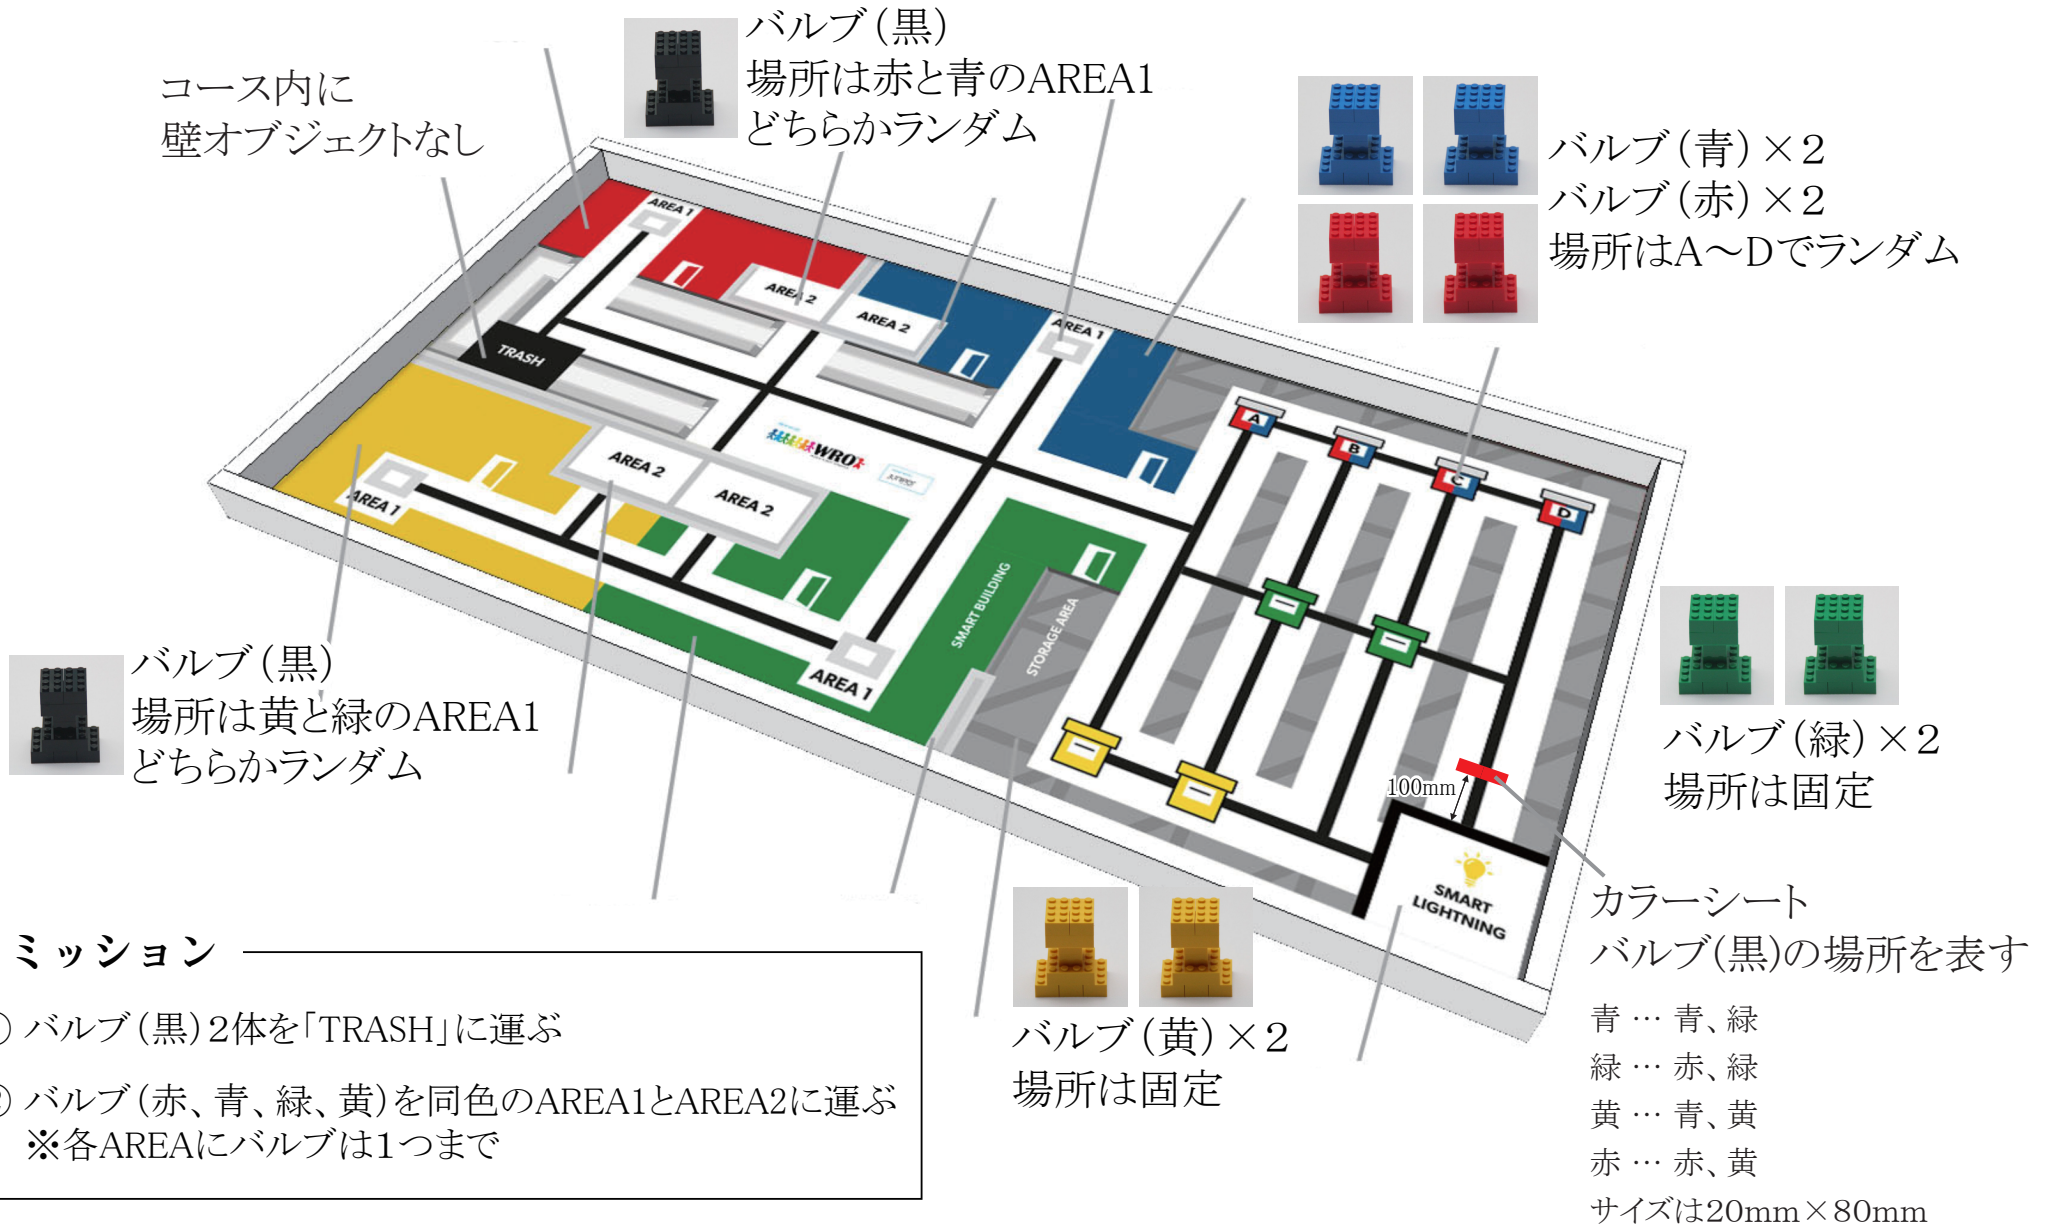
バルブ(黒)
場所は赤と青のAREA1
どちらかランダム

コース内に
壁オブジェクトなし

バルブ(青)×2
バルブ(赤)×2
場所はA～Dでランダム

AREA 1
AREA 2
AREA 2
AREA 1
TRASH
AREA 2
AREA 2
AREA 1
AREA 1
WRO
A
B
C
D
SMART BUILDING
STORAGE AREA
100mm
SMART LIGHTNING

バルブ(黒)
場所は黄と緑のAREA1
どちらかランダム

バルブ(緑)×2
場所は固定

カラーシート
バルブ(黒)の場所を表す

青 … 青、緑
緑 … 赤、緑
黄 … 青、黄
赤 … 赤、黄
サイズは20mm×80mm

バルブ(黄)×2
場所は固定

ミッション
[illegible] バルブ(黒)2体を「TRASH」に運ぶ
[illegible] バルブ(赤、青、緑、黄)を同色のAREA1とAREA2に運ぶ
※各AREAにバルブは1つまで